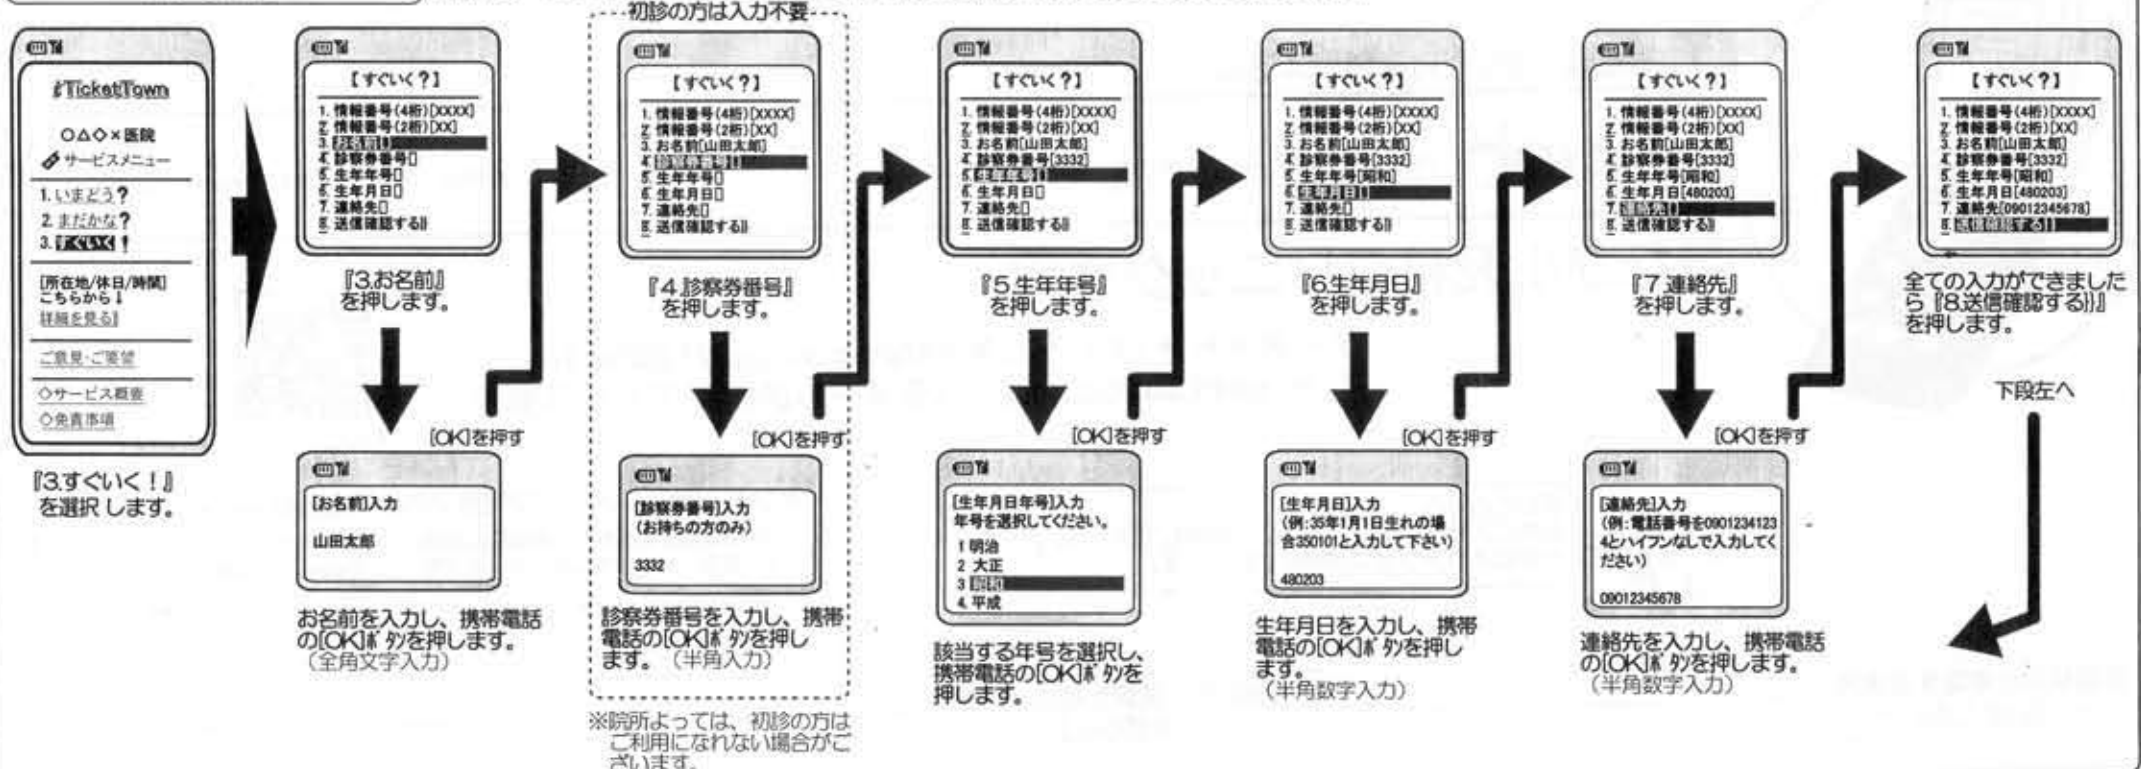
初診の方は入力不要

iTicketTown
○△◇×医院
サービスメニュー
1. いまどう?
2. まだかな?
3. すぐいく!
[所在地/休日/時間]
こちらから↓
詳細を見る
ご意見・ご要望
◇サービス概要
◇免責事項

『3.すぐいく!』を選択します。

【すぐいく?】
1. 情報番号(4桁)[XXXX]
2. 情報番号(2桁)[XX]
3. お名前[]
4. 診察券番号[]
5. 生年年号[]
6. 生年月日[]
7. 連絡先[]
8. 送信確認する》

『3.お名前』を押します。

[OK]を押す

[お名前]入力
山田太郎

お名前を入力し、携帯電話の[OK]ボタンを押します。(全角文字入力)

【すぐいく?】
1. 情報番号(4桁)[XXXX]
2. 情報番号(2桁)[XX]
3. お名前[山田太郎]
4. 診察券番号[]
5. 生年年号[]
6. 生年月日[]
7. 連絡先[]
8. 送信確認する》

『4.診察券番号』を押します。

[OK]を押す

[診察券番号]入力
(お持ちの方のみ)
3332

診察券番号を入力し、携帯電話の[OK]ボタンを押します。(半角入力)

※院所よっては、初診の方はご利用になれない場合がございます。

【すぐいく?】
1. 情報番号(4桁)[XXXX]
2. 情報番号(2桁)[XX]
3. お名前[山田太郎]
4. 診察券番号[3332]
5. 生年年号[]
6. 生年月日[]
7. 連絡先[]
8. 送信確認する》

『5.生年年号』を押します。

[OK]を押す

[生年月日年号]入力
年号を選択してください。
1 明治
2 大正
3 昭和
4 平成

該当する年号を選択し、携帯電話の[OK]ボタンを押します。

【すぐいく?】
1. 情報番号(4桁)[XXXX]
2. 情報番号(2桁)[XX]
3. お名前[山田太郎]
4. 診察券番号[3332]
5. 生年年号[昭和]
6. 生年月日[]
7. 連絡先[]
8. 送信確認する》

『6.生年月日』を押します。

[OK]を押す

[生年月日]入力
(例:35年1月1日生れの場合350101と入力して下さい)
480203

生年月日を入力し、携帯電話の[OK]ボタンを押します。(半角数字入力)

【すぐいく?】
1. 情報番号(4桁)[XXXX]
2. 情報番号(2桁)[XX]
3. お名前[山田太郎]
4. 診察券番号[3332]
5. 生年年号[昭和]
6. 生年月日[480203]
7. 連絡先[]
8. 送信確認する》

『7.連絡先』を押します。

[OK]を押す

[連絡先]入力
(例:電話番号を09012341234とハイフンなしで入力してください)
09012345678

連絡先を入力し、携帯電話の[OK]ボタンを押します。(半角数字入力)

【すぐいく?】
1. 情報番号(4桁)[XXXX]
2. 情報番号(2桁)[XX]
3. お名前[山田太郎]
4. 診察券番号[3332]
5. 生年年号[昭和]
6. 生年月日[480203]
7. 連絡先[09012345678]
8. 送信確認する》

全ての入力ができましたら『8.送信確認する》』を押します。

下段左へ